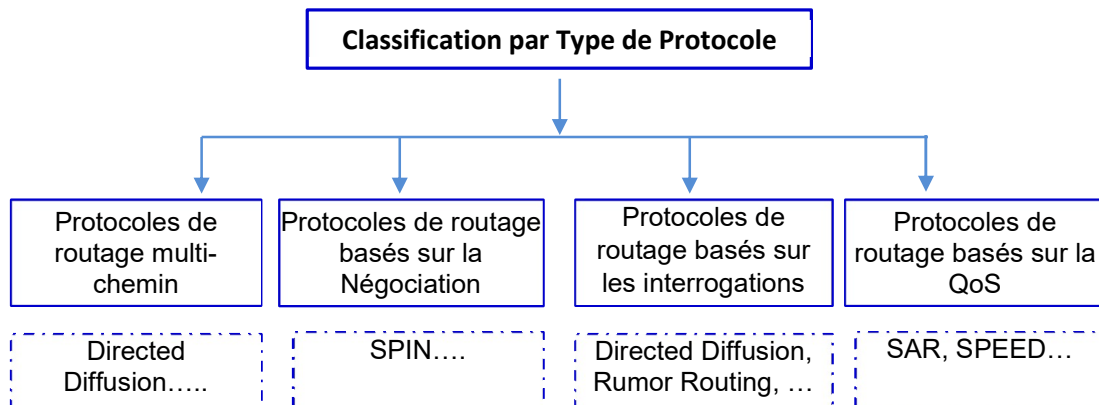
Classification par Type de Protocole

Protocoles de routage multi-chemin

Protocoles de routage basés sur la Négociation

Protocoles de routage basés sur les interrogations

Protocoles de routage basés sur la QoS

Directed Diffusion…..

SPIN….

Directed Diffusion, Rumor Routing, …

SAR, SPEED…